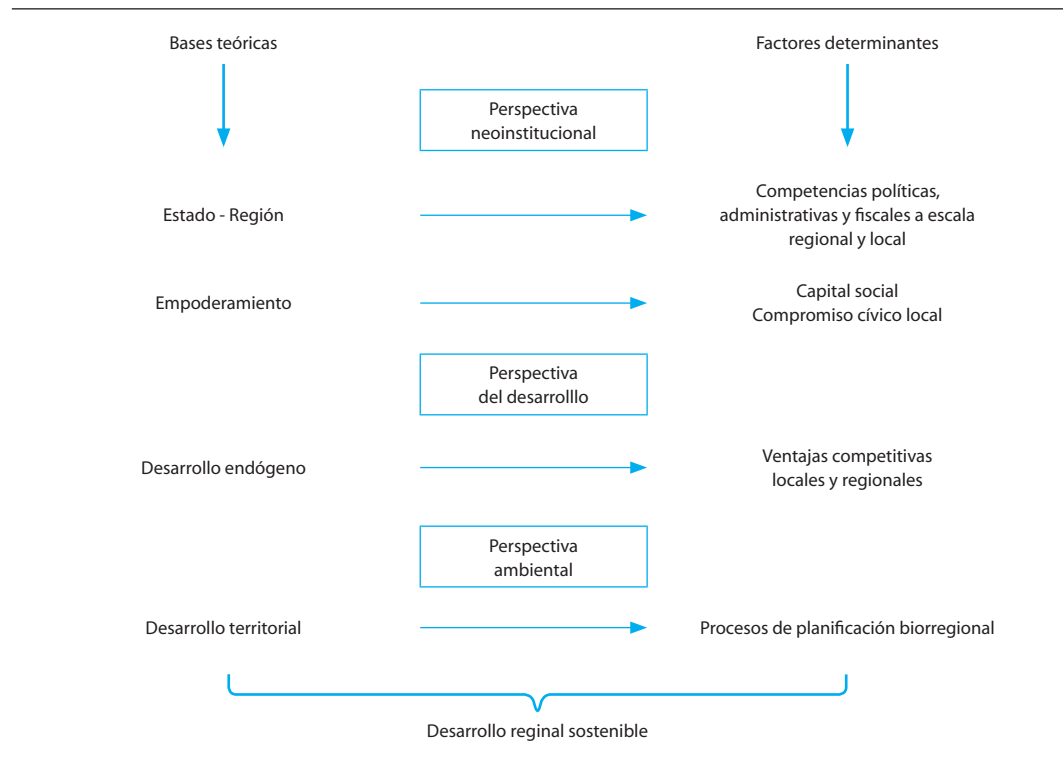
Bases teóricas

Factores determinantes

Perspectiva neoinstitucional

Estado - Región

Competencias políticas, administrativas y fiscales a escala regional y local

Empoderamiento

Capital social
Compromiso cívico local

Perspectiva del desarrolllo

Desarrollo endógeno

Ventajas competitivas locales y regionales

Perspectiva ambiental

Desarrollo territorial

Procesos de planificación biorregional

Desarrollo reginal sostenible